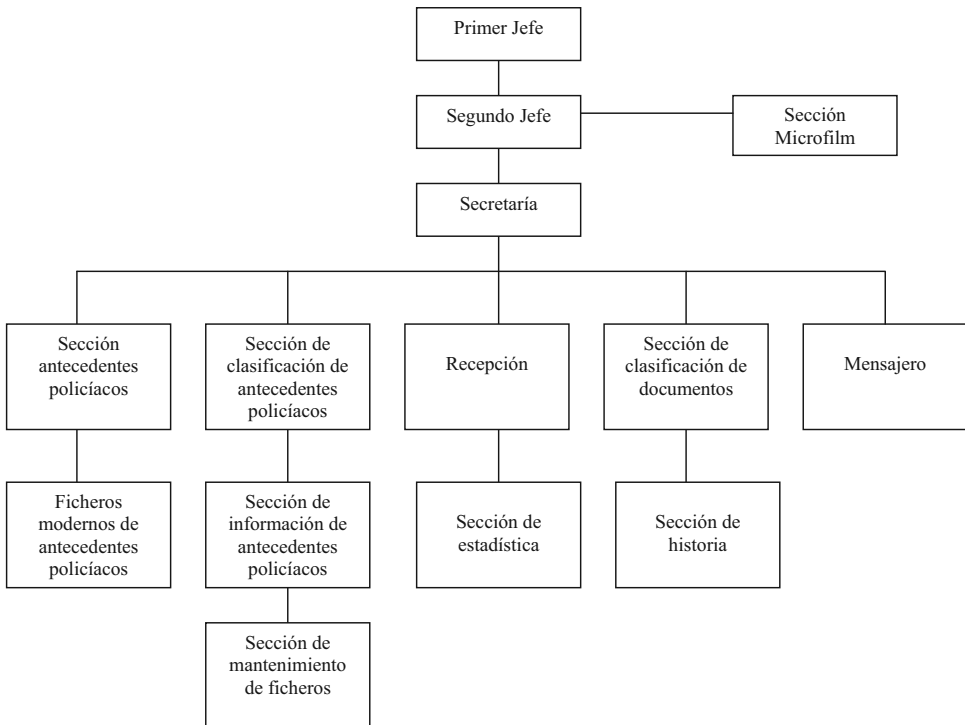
Primer Jefe

Segundo Jefe

Sección Microfilm

Secretaría

Sección antecedentes policíacos

Sección de clasificación de antecedentes policíacos

Recepción

Sección de clasificación de documentos

Mensajero

Ficheros modernos de antecedentes policíacos

Sección de información de antecedentes policíacos

Sección de estadística

Sección de historia

Sección de mantenimiento de ficheros